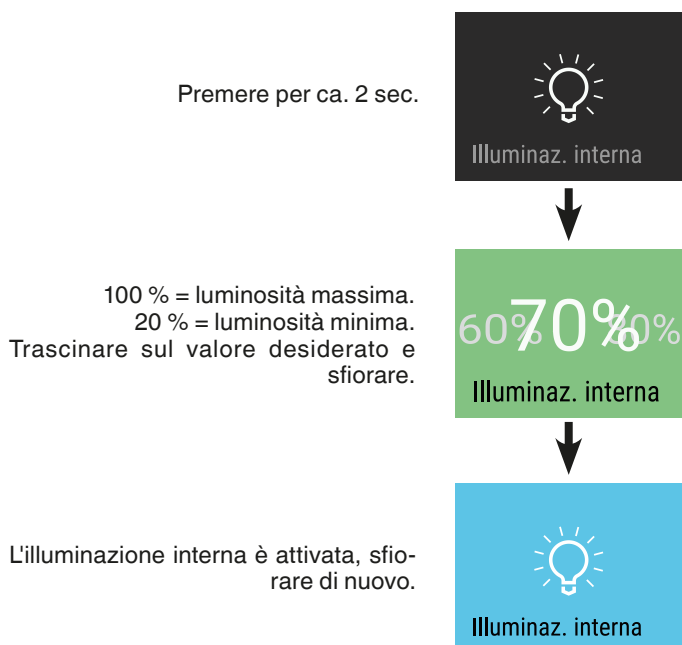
Premere per ca. 2 sec.

Illuminaz. interna

100 % = luminosità massima.
20 % = luminosità minima.
Trascinare sul valore desiderato e sfiorare.

60% 70% 80%

Illuminaz. interna

L'illuminazione interna è attivata, sfiorare di nuovo.

Illuminaz. interna